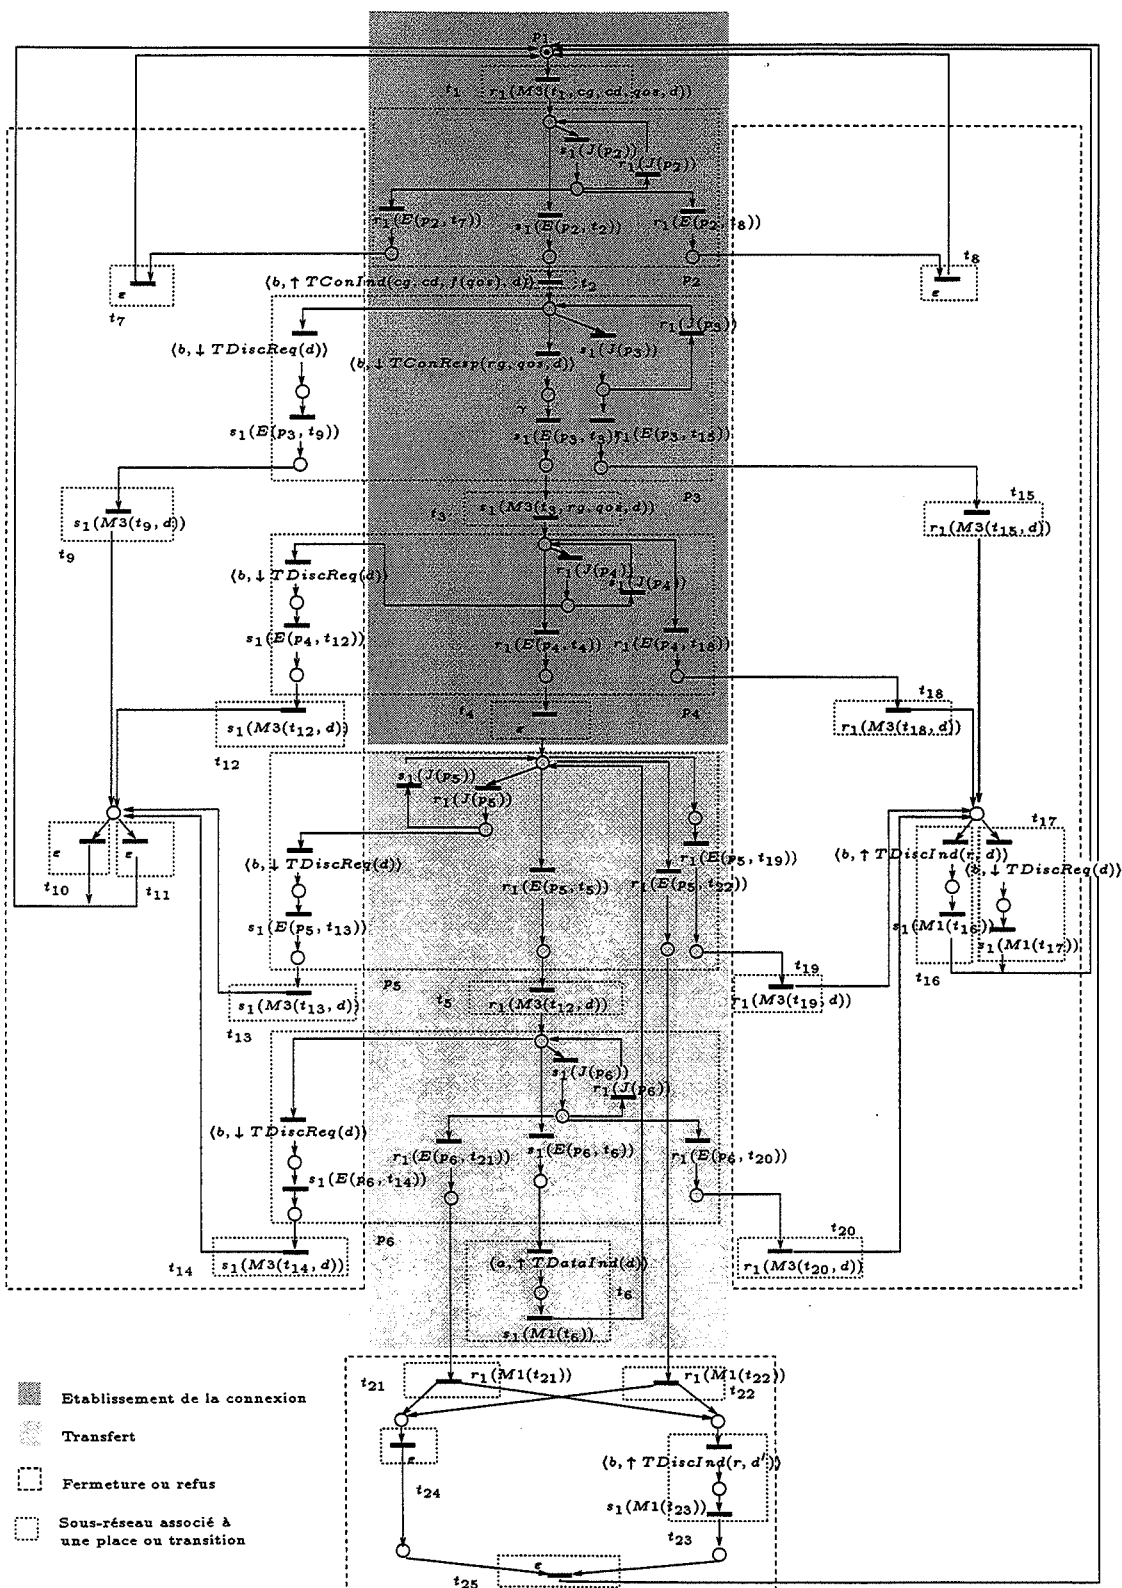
$p_1$

$t_1$ $r_1(M3(t_1, cg, cd, qos, d))$

$s_1(J(p_2))$

$r_1(J(p_7))$

$r_1(E(p_2, t_7))$ $s_1(E(p_2, t_2))$ $r_1(E(p_2, t_8))$

$\epsilon$ $t_7$

$\epsilon$ $t_8$

$\langle b, \uparrow TConInd(cg, cd, f(qos), d)\rangle$ $t_2$

$p_2$

$r_1(J(p_3))$

$\langle b, \downarrow TDiscReq(d)\rangle$

$s_1(J(p_3))$

$\langle b, \downarrow TConResp(rg, qos, d)\rangle$

$s_1(E(p_3, t_9))$

$s_1(E(p_3, t_3))$ $r_1(E(p_3, t_{15}))$

$s_1(M3(t_9, d))$ $t_9$

$t_3$ $s_1(M3(t_3, rg, qos, d))$

$p_3$

$t_{15}$ $r_1(M3(t_{15}, d))$

$\langle b, \downarrow TDiscReq(d)\rangle$

$r_1(J(p_4))$

$s_1(J(p_4))$

$s_1(E(p_4, t_{12}))$

$r_1(E(p_4, t_4))$ $r_1(E(p_4, t_{18}))$

$s_1(M3(t_{12}, d))$ $t_{12}$

$t_4$ $\epsilon$ $p_4$

$t_{18}$ $r_1(M3(t_{18}, d))$

$s_1(J(p_5))$

$r_1(J(p_5))$

$\epsilon$ $\epsilon$ $t_{10}$ $t_{11}$

$\langle b, \downarrow TDiscReq(d)\rangle$

$r_1(E(p_5, t_5))$ $r_1(E(p_5, t_{22}))$ $r_1(E(p_5, t_{19}))$

$s_1(E(p_5, t_{13}))$

$t_{17}$ $\langle b, \uparrow TDiscInd(r, d)\rangle$ $\langle b, \downarrow TDiscReq(d)\rangle$

$s_1(M1(t_{16}))$ $s_1(M1(t_{17}))$ $t_{16}$

$p_5$

$s_1(M3(t_{13}, d))$ $t_{13}$

$t_5$ $r_1(M3(t_{12}, d))$

$t_{19}$ $r_1(M3(t_{19}, d))$

$s_1(J(p_6))$

$r_1(J(p_6))$

$\langle b, \downarrow TDiscReq(d)\rangle$

$r_1(E(p_6, t_{21}))$ $s_1(E(p_6, t_6))$ $r_1(E(p_6, t_{20}))$

$s_1(E(p_6, t_{14}))$

$p_6$

$t_{14}$ $s_1(M3(t_{14}, d))$

$\langle a, \uparrow TDataInd(d)\rangle$ $t_6$

$s_1(M1(t_6))$

$t_{20}$ $r_1(M3(t_{20}, d))$

Etablissement de la connexion

Transfert

Fermeture ou refus

Sous-réseau associé à une place ou transition

$t_{21}$ $r_1(M1(t_{21}))$ $r_1(M1(t_{22}))$ $t_{22}$

$\epsilon$ $t_{24}$

$\langle b, \uparrow TDiscInd(r, d')\rangle$

$s_1(M1(t_{23}))$ $t_{23}$

$t_{25}$ $\epsilon$